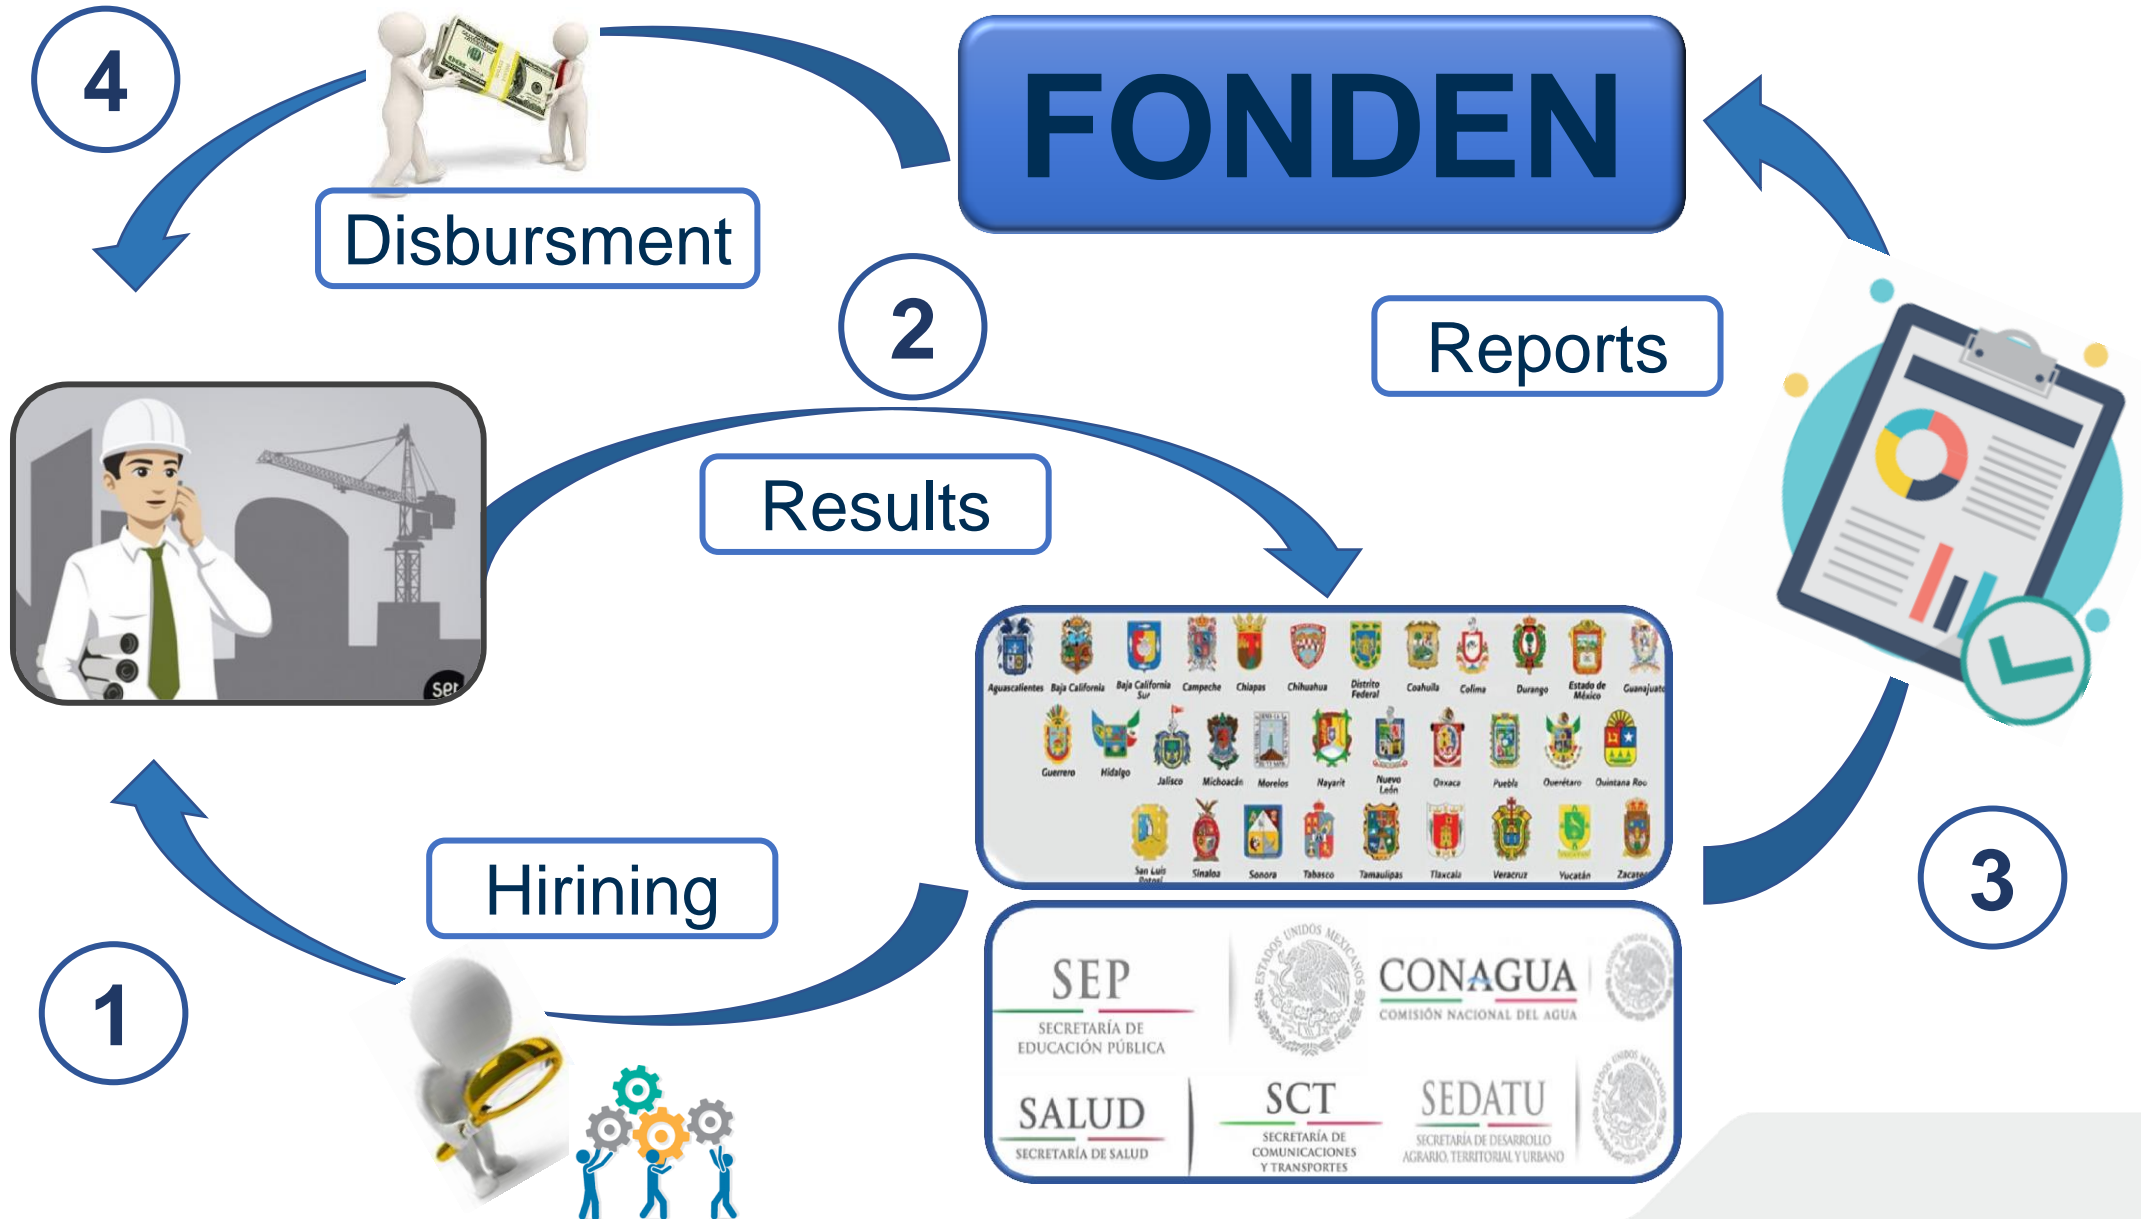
4

FONDEN

Disbursment

2

Reports

Results

ser

Aguascalientes Baja California Baja California Sur Campeche Chiapas Chihuahua Distrito Federal Coahuila Colima Durango Estado de México Guanajuato

Guerrero Hidalgo Jalisco Michoacán Morelos Nayarit Nuevo León Oaxaca Puebla Querétaro Quintana Roo

San Luis Potosí Sinaloa Sonora Tabasco Tamaulipas Tlaxcala Veracruz Yucatán Zacatecas

3

Hirining

1

SEP
SECRETARÍA DE EDUCACIÓN PÚBLICA

ESTADOS UNIDOS MEXICANOS

CONAGUA
COMISIÓN NACIONAL DEL AGUA

SALUD
SECRETARÍA DE SALUD

SCT
SECRETARÍA DE COMUNICACIONES Y TRANSPORTES

SEDATU
SECRETARÍA DE DESARROLLO AGRARIO, TERRITORIAL Y URBANO